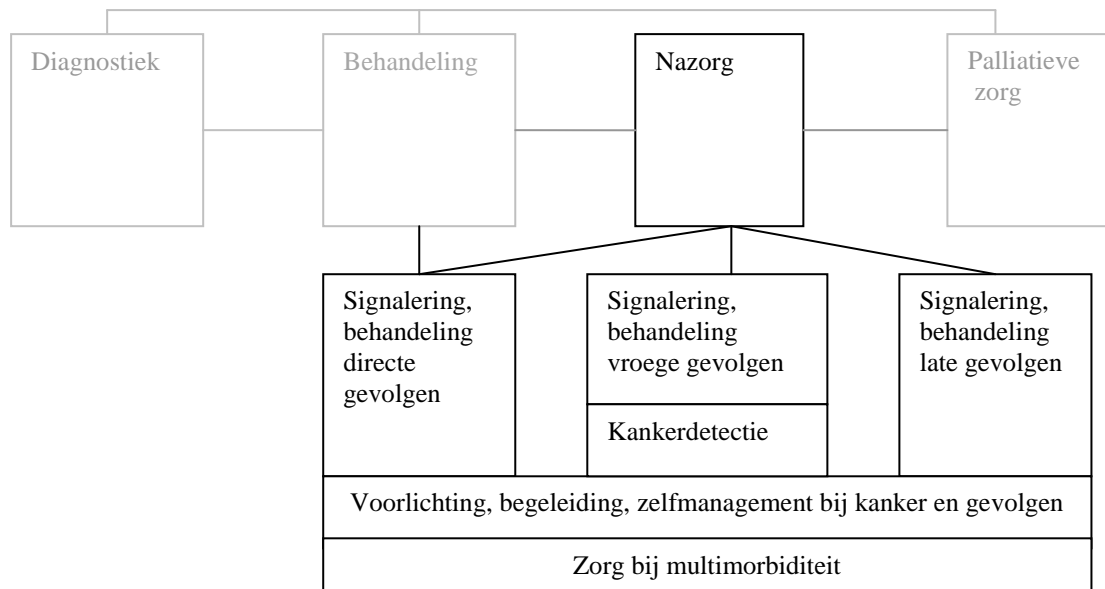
Diagnostiek

Behandeling

Nazorg

Palliatieve zorg

Signalering, behandeling directe gevolgen

Signalering, behandeling vroege gevolgen

Kankerdetectie

Signalering, behandeling late gevolgen

Voorlichting, begeleiding, zelfmanagement bij kanker en gevolgen

Zorg bij multimorbiditeit